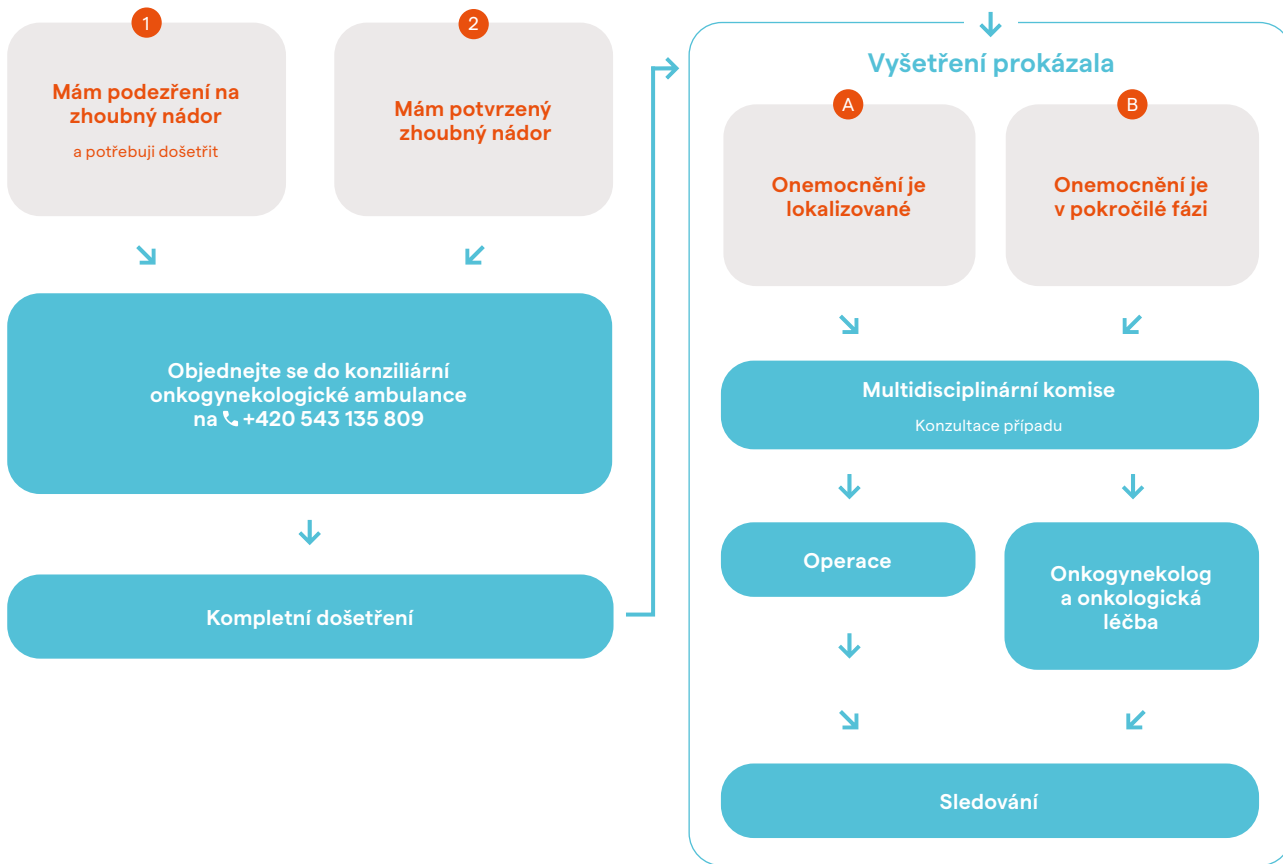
1

Mám podezření na zhoubný nádor

a potřebuji došetřit

2

Mám potvrzený zhoubný nádor

Objednejte se do konziliární onkogynekologické ambulance na +420 543 135 809

Kompletní došetření

Vyšetření prokázala

A

Onemocnění je lokalizované

B

Onemocnění je v pokročilé fázi

Multidisciplinární komise

Konzultace případu

Operace

Onkogynekolog a onkologická léčba

Sledování